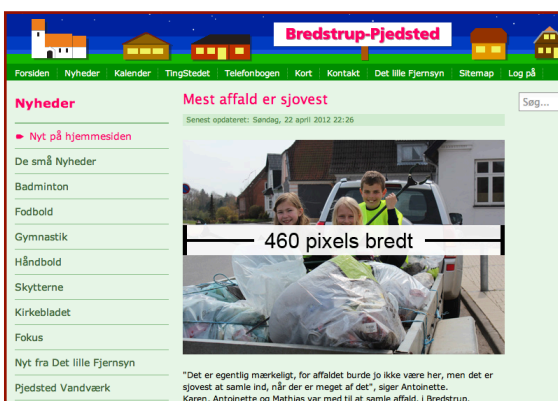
Bredstrup-Pjedsted

Forsiden | Nyheder | Kalender | TingStedet | Telefonbogen | Kort | Kontakt | Det lille Fjernsyn | Sitemap | Log på

Søg...

Nyheder

Nyt på hjemmesiden

De små Nyheder

Badminton

Fodbold

Gymnastik

Håndbold

Skytterne

Kirkebladet

Fokus

Nyt fra Det lille Fjernsyn

Pjedsted Vandværk

Mest affald er sjovest

Senest opdateret: Søndag, 22 april 2012 22:26

460 pixels bredt

"Det er egentlig mærkeligt, for affaldet burde jo ikke være her, men det er sjovest at samle ind, når der er meget af det", siger Antoinette.

Karen, Antoinette og Mathias var med til at samle affald, i Bredstrup.